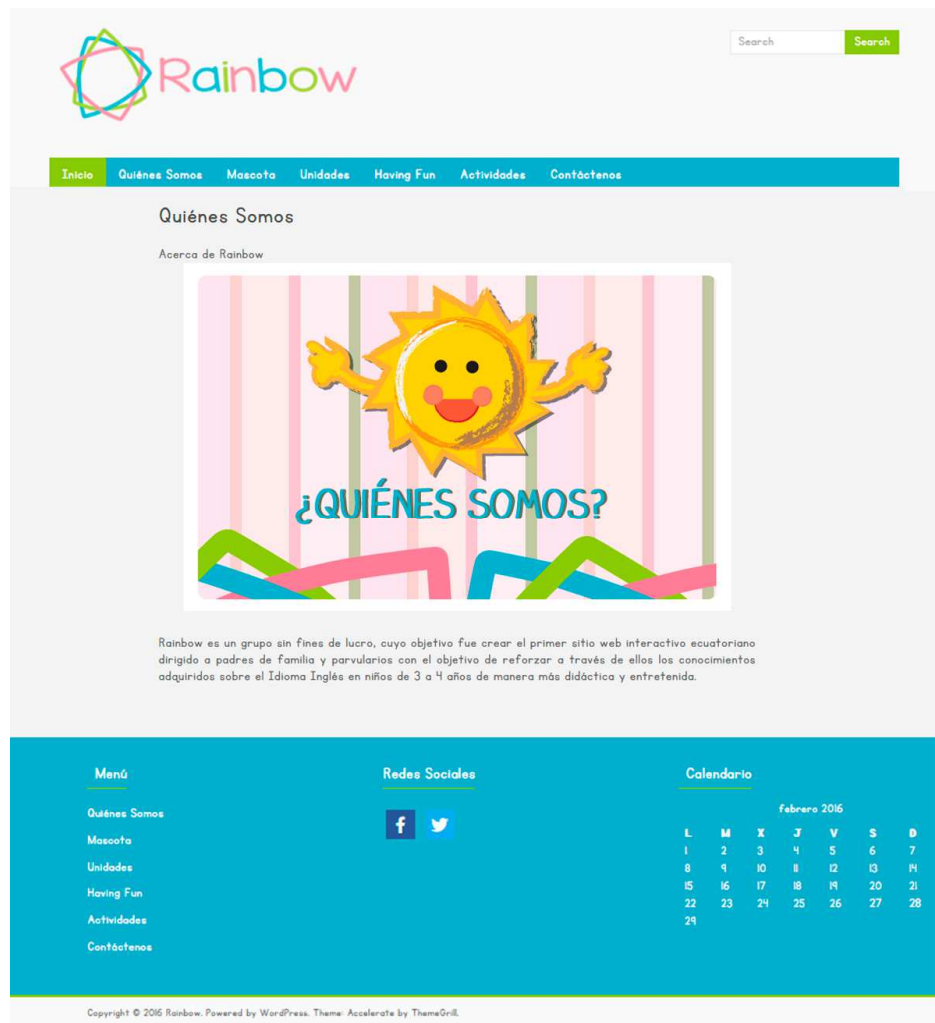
Rainbow

Search Search

Inicio Quiénes Somos Mascota Unidades Having Fun Actividades Contáctenos

Quiénes Somos

Acerca de Rainbow

¿QUIÉNES SOMOS?

Rainbow es un grupo sin fines de lucro, cuyo objetivo fue crear el primer sitio web interactivo ecuatoriano dirigido a padres de familia y parvularios con el objetivo de reforzar a través de ellos los conocimientos adquiridos sobre el Idioma Inglés en niños de 3 a 4 años de manera más didáctica y entretenida.

Menú

Quiénes Somos
Mascota
Unidades
Having Fun
Actividades
Contáctenos

Redes Sociales

Calendario

febrero 2016

| L | M | X | J | V | S | D |
|---|---|---|---|---|---|---|
| 1 | 2 | 3 | 4 | 5 | 6 | 7 |
| 8 | 9 | 10 | 11 | 12 | 13 | 14 |
| 15 | 16 | 17 | 18 | 19 | 20 | 21 |
| 22 | 23 | 24 | 25 | 26 | 27 | 28 |
| 29 | | | | | | |

Copyright © 2016 Rainbow. Powered by WordPress. Theme: Accelerate by ThemeGrill.